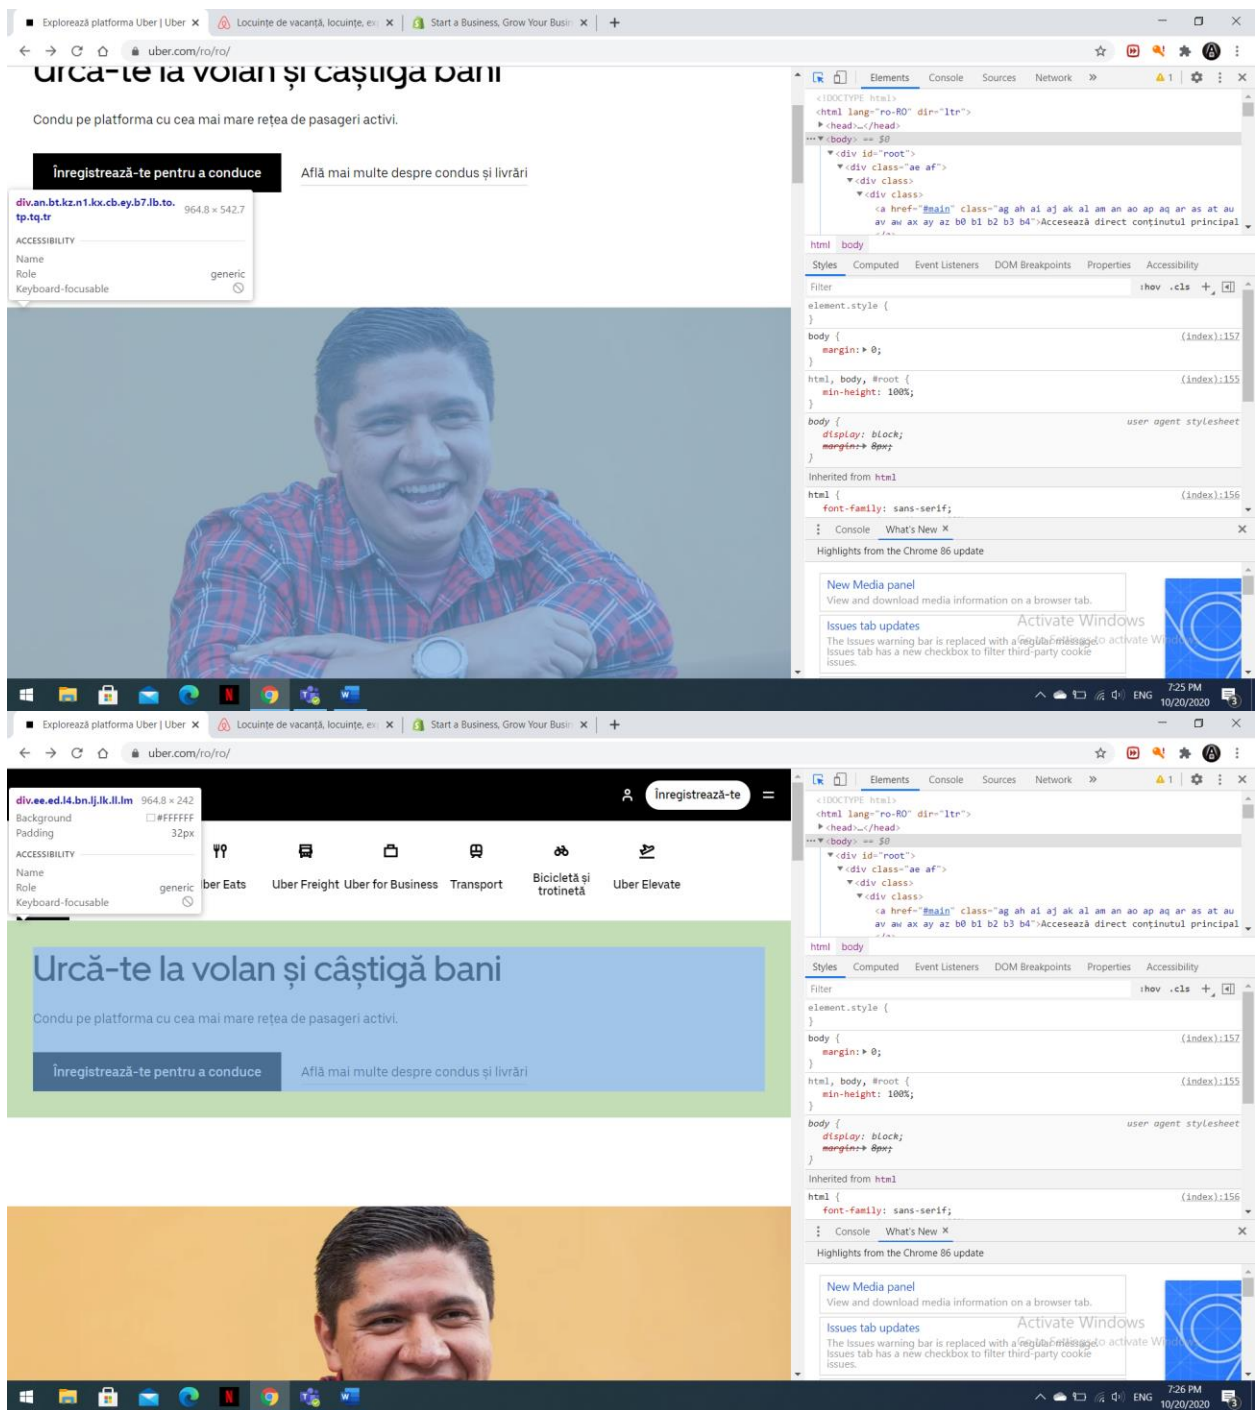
Explorează platforma Uber | Uber × Locuințe de vacanță, locuințe, ex × Start a Business, Grow Your Busin × +

uber.com/ro/ro/

Urcă-te la volan și câștigă bani

Condu pe platforma cu cea mai mare rețea de pasageri activi.

Înregistrează-te pentru a conduce

Află mai multe despre condus și livrări

div.an.bt.kz.n1.kx.cb.ey.b7.lb.to.tp.tq.tr 964.8 × 542.7
ACCESSIBILITY
Name
Role generic
Keyboard-focusable

Elements Console Sources Network » ⚠1
<!DOCTYPE html>
<html lang="ro-RO" dir="ltr">
▶<head>…</head>
…▼<body> == $0
▼<div id="root">
▼<div class="ae af">
▼<div class>
▼<div class>
<a href="#main" class="ag ah ai aj ak al am an ao ap aq ar as at au av aw ax ay az b0 b1 b2 b3 b4">Accesează direct conținutul principal
html body
Styles Computed Event Listeners DOM Breakpoints Properties Accessibility
Filter :hov .cls +
element.style {
}
body { (index):157
margin: ▶ 0;
}
html, body, #root { (index):155
min-height: 100%;
}
body { user agent stylesheet
display: block;
margin: ▶ 8px;
}
Inherited from html
html { (index):156
font-family: sans-serif;
Console What's New ×
Highlights from the Chrome 86 update
New Media panel
View and download media information on a browser tab.
Issues tab updates
The Issues warning bar is replaced with a regular message. Issues tab has a new checkbox to filter third-party cookie issues.
Activate Windows
Go to Settings to activate Windows.

ENG 7:25 PM 10/20/2020

Explorează platforma Uber | Uber × Locuințe de vacanță, locuințe, ex × Start a Business, Grow Your Busin × +

uber.com/ro/ro/

div.ee.ed.l4.bn.lj.lk.ll.lm 964.8 × 242
Background #FFFFFF
Padding 32px
ACCESSIBILITY
Name
Role generic
Keyboard-focusable

Înregistrează-te

ber Eats Uber Freight Uber for Business Transport Bicicletă și trotinetă Uber Elevate

Urcă-te la volan și câștigă bani

Condu pe platforma cu cea mai mare rețea de pasageri activi.

Înregistrează-te pentru a conduce

Află mai multe despre condus și livrări

Elements Console Sources Network » ⚠1
<!DOCTYPE html>
<html lang="ro-RO" dir="ltr">
▶<head>…</head>
…▼<body> == $0
▼<div id="root">
▼<div class="ae af">
▼<div class>
▼<div class>
<a href="#main" class="ag ah ai aj ak al am an ao ap aq ar as at au av aw ax ay az b0 b1 b2 b3 b4">Accesează direct conținutul principal
html body
Styles Computed Event Listeners DOM Breakpoints Properties Accessibility
Filter :hov .cls +
element.style {
}
body { (index):157
margin: ▶ 0;
}
html, body, #root { (index):155
min-height: 100%;
}
body { user agent stylesheet
display: block;
margin: ▶ 8px;
}
Inherited from html
html { (index):156
font-family: sans-serif;
Console What's New ×
Highlights from the Chrome 86 update
New Media panel
View and download media information on a browser tab.
Issues tab updates
The Issues warning bar is replaced with a regular message. Issues tab has a new checkbox to filter third-party cookie issues.
Activate Windows
Go to Settings to activate Windows.

ENG 7:26 PM 10/20/2020